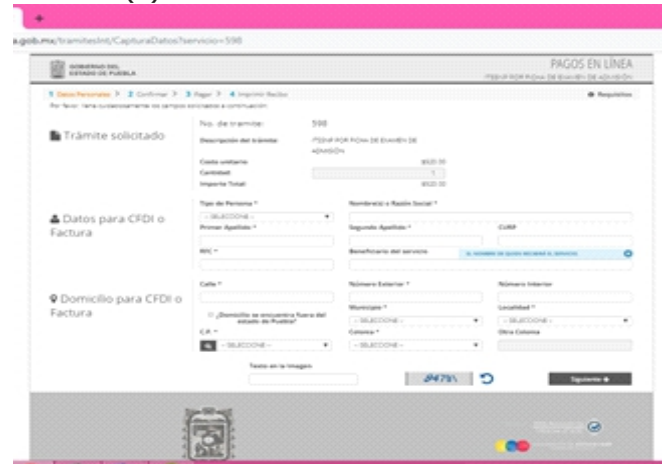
+

a.gob.mx/tramitesInt/CapturaDatos?servicio=598

GOBIERNO DEL ESTADO DE PUEBLA

PAGOS EN LÍNEA

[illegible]

1 Datos Personales > 2 Confirmar > 3 Pagar > 4 Imprimir Recibo

Requisitos

Por favor, llena cuidadosamente los campos solicitados a continuación

Trámite solicitado

No. de tramite: 598

Descripción del trámite: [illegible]

Costo unitario: $520.00

Cantidad: 1

Importe Total: $520.00

Datos para CFDI o Factura

Tipo de Persona *

- SELECCIONE -

Nombre(s) o Razón Social *

Primer Apellido *

Segundo Apellido *

CURP

RFC *

Beneficiario del servicio

EL NOMBRE DE QUIEN RECIBIRÁ EL SERVICIO

Domicilio para CFDI o Factura

Calle *

Número Exterior *

Número Interior

¿Domicilio se encuentra fuera del estado de Puebla?

Municipio *

- SELECCIONE -

Localidad *

- SELECCIONE -

C.P. *

- SELECCIONE -

Colonia *

- SELECCIONE -

Otra Colonia

Texto en la imagen

JP479\

Siguiente